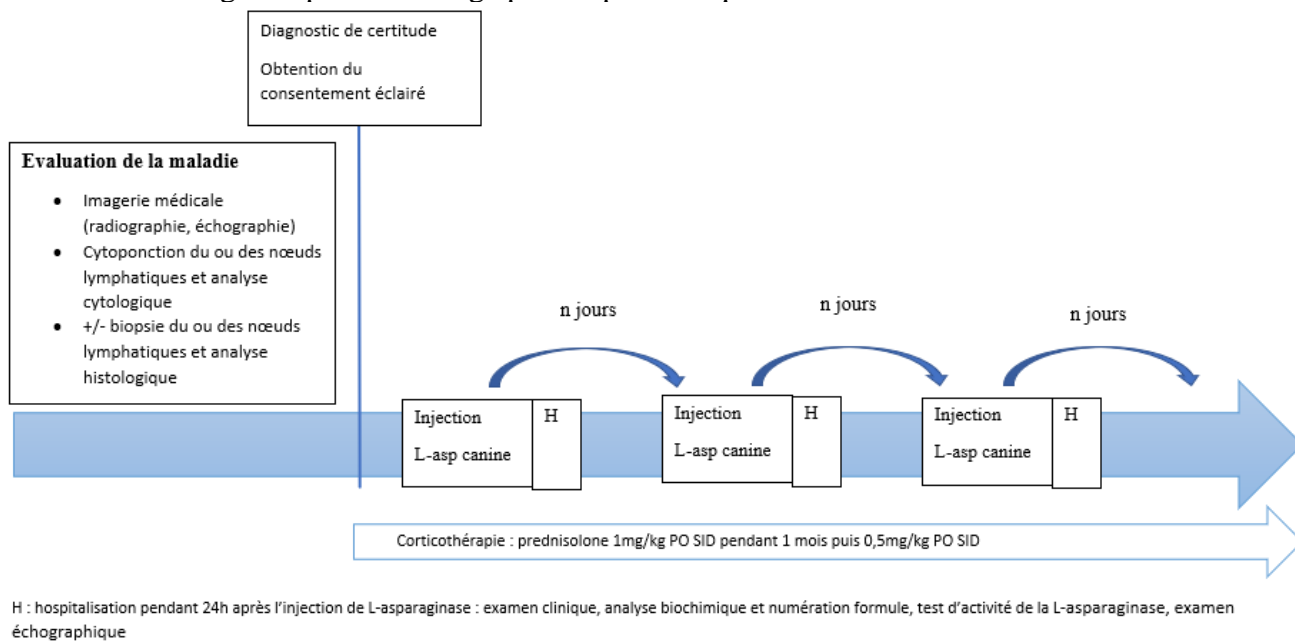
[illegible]

Diagnostic de certitude

Obtention du consentement éclairé

**Evaluation de la maladie**

- Imagerie médicale (radiographie, échographie)
- Cytoponction du ou des nœuds lymphatiques et analyse cytologique
- +/- biopsie du ou des nœuds lymphatiques et analyse histologique

n jours

n jours

n jours

Injection L-asp canine | H

Injection L-asp canine | H

Injection L-asp canine | H

Corticothérapie : prednisolone 1mg/kg PO SID pendant 1 mois puis 0,5mg/kg PO SID

H : hospitalisation pendant 24h après l'injection de L-asparaginase : examen clinique, analyse biochimique et numération formule, test d'activité de la L-asparaginase, examen échographique